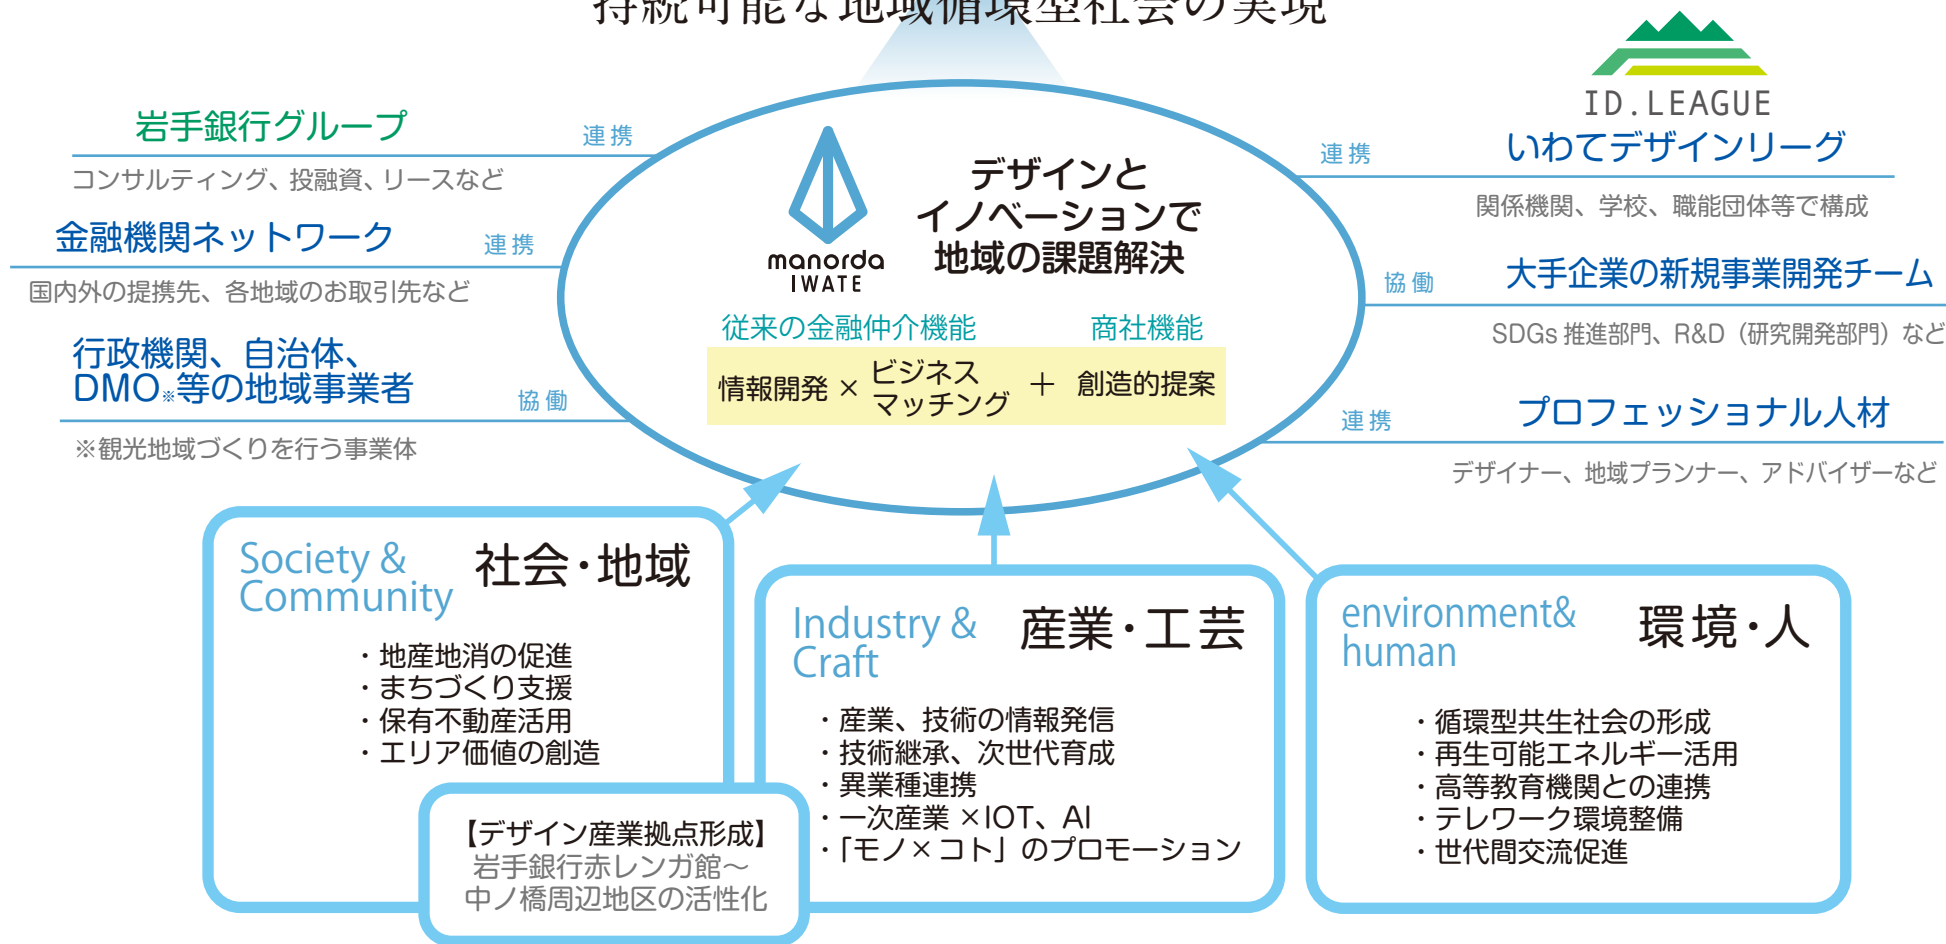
持続可能な地域循環型社会の実現

岩手銀行グループ
連携
コンサルティング、投融資、リースなど

金融機関ネットワーク
連携
国内外の提携先、各地域のお取引先など

行政機関、自治体、DMO※等の地域事業者
協働
※観光地域づくりを行う事業体

manorda IWATE
デザインとイノベーションで地域の課題解決
従来の金融仲介機能　商社機能
情報開発 × ビジネスマッチング ＋ 創造的提案

ID.LEAGUE
連携
いわてデザインリーグ
関係機関、学校、職能団体等で構成

協働
大手企業の新規事業開発チーム
SDGs推進部門、R&D（研究開発部門）など

連携
プロフェッショナル人材
デザイナー、地域プランナー、アドバイザーなど

Society & Community　社会・地域
・地産地消の促進
・まちづくり支援
・保有不動産活用
・エリア価値の創造

【デザイン産業拠点形成】
岩手銀行赤レンガ館～
中ノ橋周辺地区の活性化

Industry & Craft　産業・工芸
・産業、技術の情報発信
・技術継承、次世代育成
・異業種連携
・一次産業 ×IOT、AI
・「モノ×コト」のプロモーション

environment& human　環境・人
・循環型共生社会の形成
・再生可能エネルギー活用
・高等教育機関との連携
・テレワーク環境整備
・世代間交流促進